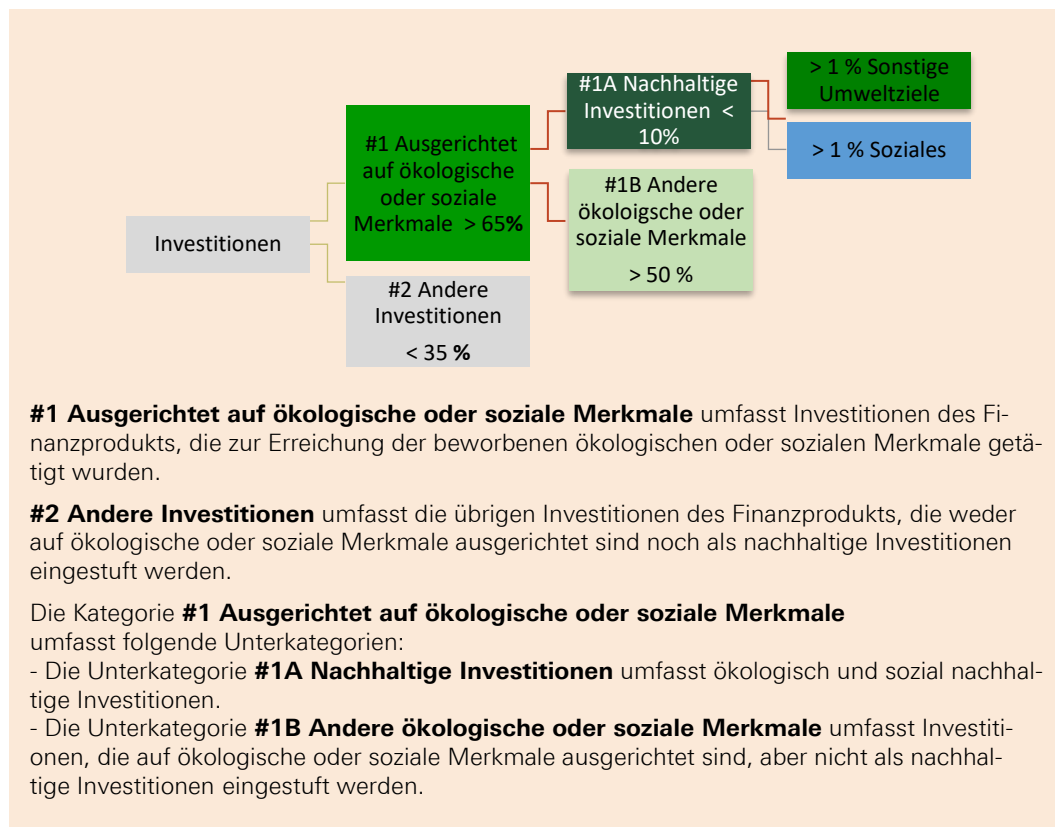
Investitionen

#1 Ausgerichtet auf ökologische oder soziale Merkmale > 65%

#2 Andere Investitionen

< 35 %

#1A Nachhaltige Investitionen < 10%

#1B Andere ökoloigsche oder soziale Merkmale

> 50 %

> 1 % Sonstige Umweltziele

> 1 % Soziales

**#1 Ausgerichtet auf ökologische oder soziale Merkmale** umfasst Investitionen des Finanzprodukts, die zur Erreichung der beworbenen ökologischen oder sozialen Merkmale getätigt wurden.

**#2 Andere Investitionen** umfasst die übrigen Investitionen des Finanzprodukts, die weder auf ökologische oder soziale Merkmale ausgerichtet sind noch als nachhaltige Investitionen eingestuft werden.

Die Kategorie **#1 Ausgerichtet auf ökologische oder soziale Merkmale** umfasst folgende Unterkategorien:
- Die Unterkategorie **#1A Nachhaltige Investitionen** umfasst ökologisch und sozial nachhaltige Investitionen.
- Die Unterkategorie **#1B Andere ökologische oder soziale Merkmale** umfasst Investitionen, die auf ökologische oder soziale Merkmale ausgerichtet sind, aber nicht als nachhaltige Investitionen eingestuft werden.